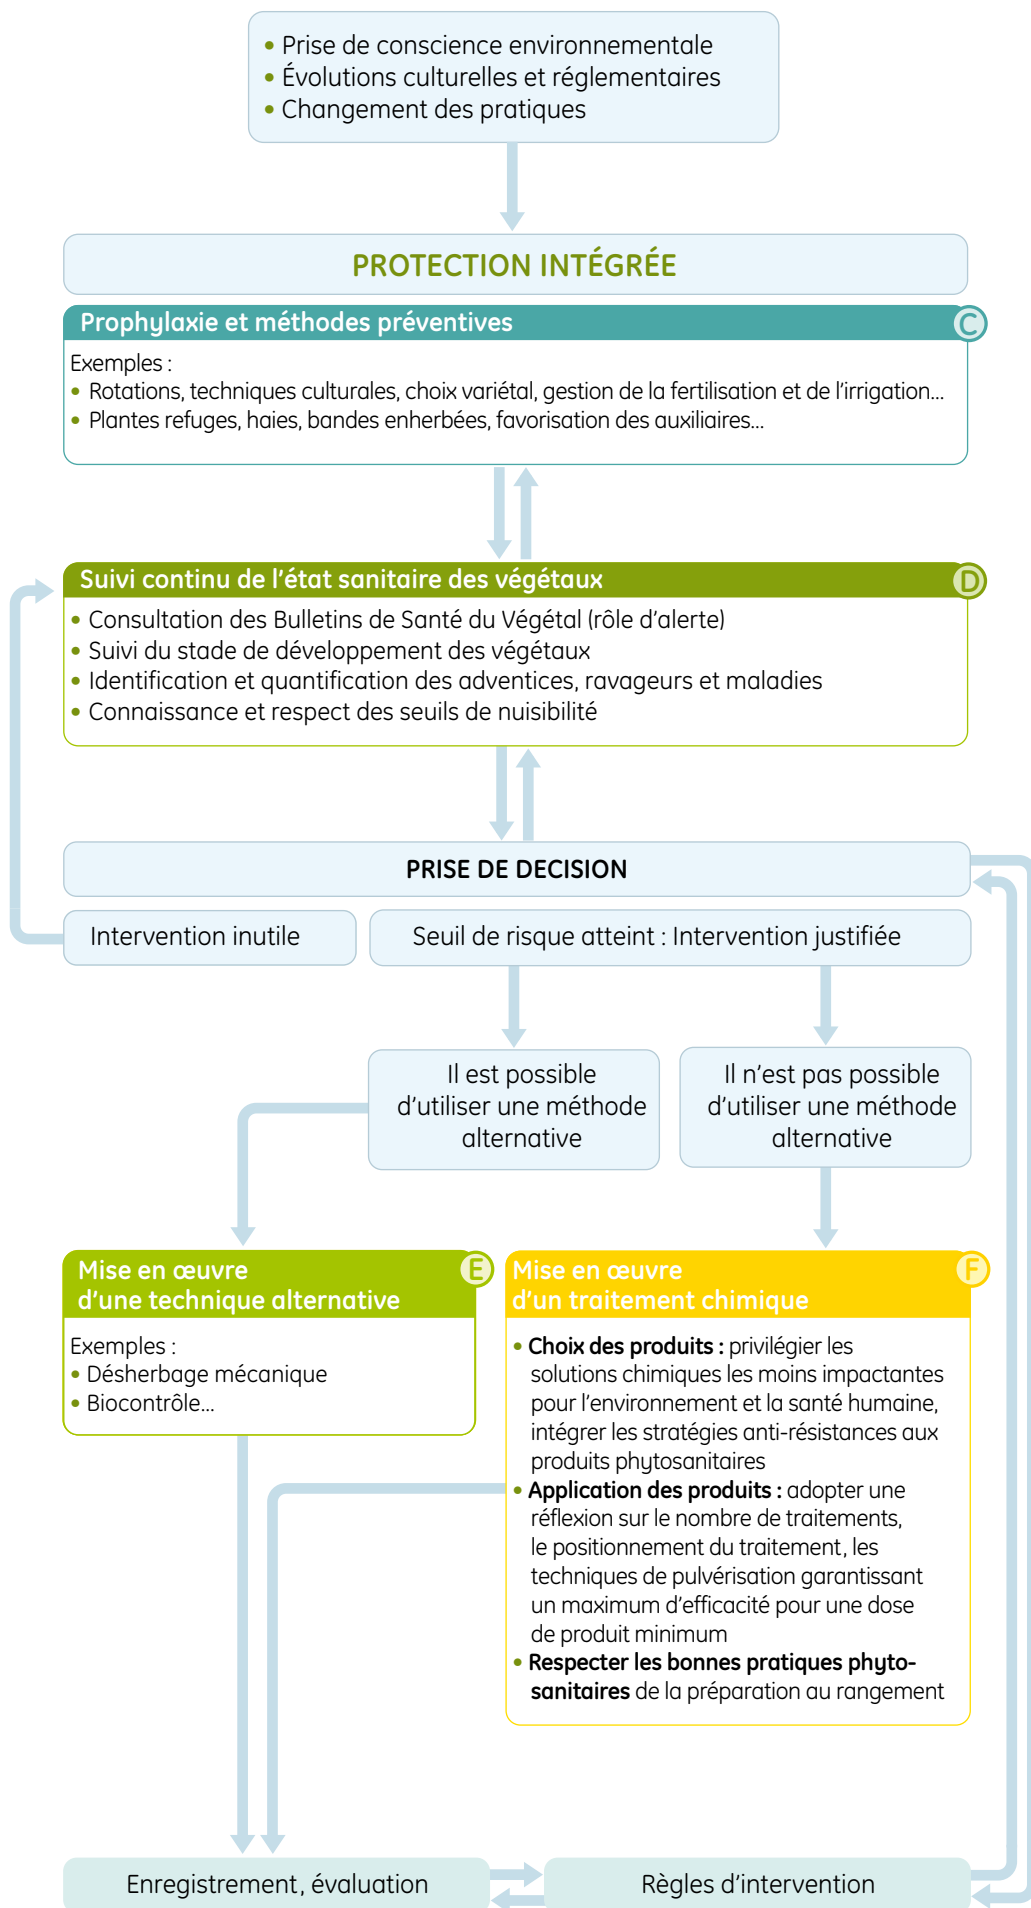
• Prise de conscience environnementale
• Évolutions culturelles et réglementaires
• Changement des pratiques

PROTECTION INTÉGRÉE

Prophylaxie et méthodes préventives C

Exemples :
• Rotations, techniques culturales, choix variétal, gestion de la fertilisation et de l'irrigation…
• Plantes refuges, haies, bandes enherbées, favorisation des auxiliaires…

Suivi continu de l'état sanitaire des végétaux D

• Consultation des Bulletins de Santé du Végétal (rôle d'alerte)
• Suivi du stade de développement des végétaux
• Identification et quantification des adventices, ravageurs et maladies
• Connaissance et respect des seuils de nuisibilité

PRISE DE DECISION

Intervention inutile

Seuil de risque atteint : Intervention justifiée

Il est possible d'utiliser une méthode alternative

Il n'est pas possible d'utiliser une méthode alternative

Mise en œuvre d'une technique alternative E

Exemples :
• Désherbage mécanique
• Biocontrôle…

Mise en œuvre d'un traitement chimique F

• Choix des produits : privilégier les solutions chimiques les moins impactantes pour l'environnement et la santé humaine, intégrer les stratégies anti-résistances aux produits phytosanitaires
• Application des produits : adopter une réflexion sur le nombre de traitements, le positionnement du traitement, les techniques de pulvérisation garantissant un maximum d'efficacité pour une dose de produit minimum
• Respecter les bonnes pratiques phytosanitaires de la préparation au rangement

Enregistrement, évaluation

Règles d'intervention